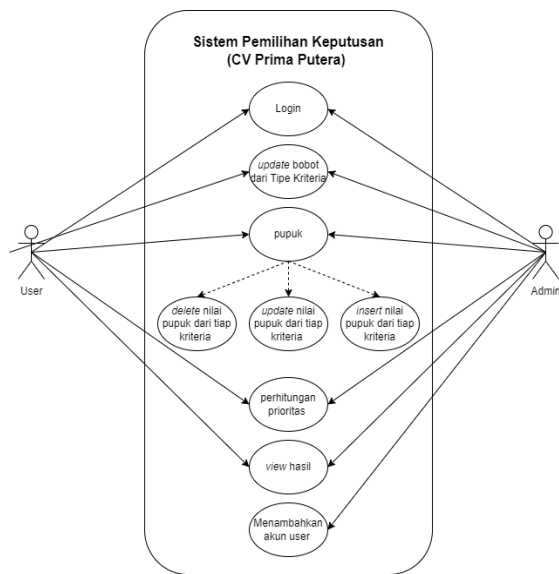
Sistem Pemilihan Keputusan
(CV Prima Putera)

Login

update bobot dari Tipe Kriteria

pupuk

delete nilai pupuk dari tiap kriteria

update nilai pupuk dari tiap kriteria

insert nilai pupuk dari tiap kriteria

perhitungan prioritas

view hasil

Menambahkan akun user

User

Admin